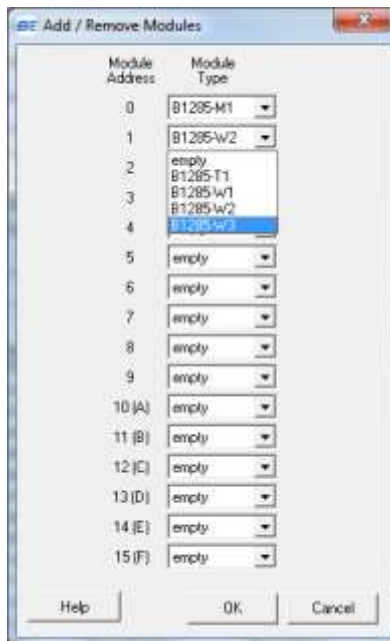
Add / Remove Modules

| Module Address | Module Type |
|---|---|
| 0 | B1285-M1 |
| 1 | B1285-W2 |
| 2 | empty |
| 3 | B1285-T1 |
| 4 | B1285-W1 |
| | B1285-W2 |
| | B1285-W3 |
| 5 | empty |
| 6 | empty |
| 7 | empty |
| 8 | empty |
| 9 | empty |
| 10 (A) | empty |
| 11 (B) | empty |
| 12 (C) | empty |
| 13 (D) | empty |
| 14 (E) | empty |
| 15 (F) | empty |

Help OK Cancel